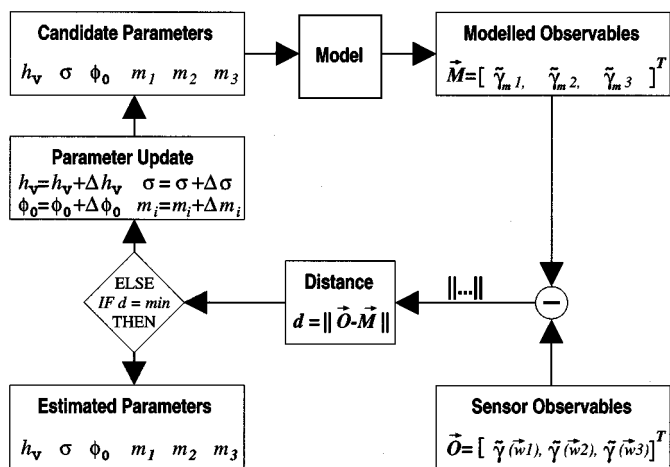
Candidate Parameters

$h_{\mathbf{v}}$ $\sigma$ $\phi_{\mathbf{0}}$ $m_1$ $m_2$ $m_3$

Model

Modelled Observables

$\vec{M}=[\ \tilde{\gamma}_{m\,1},\ \ \tilde{\gamma}_{m\,2},\ \ \tilde{\gamma}_{m\,3}\ ]^T$

Parameter Update

$h_{\mathbf{v}}=h_{\mathbf{v}}+\Delta h_{\mathbf{v}}$ $\sigma=\sigma+\Delta\sigma$

$\phi_{\mathbf{0}}=\phi_{\mathbf{0}}+\Delta\phi_{\mathbf{0}}$ $m_i=m_i+\Delta m_i$

ELSE

IF $d$ = min

THEN

Distance

$d=\|\vec{O}-\vec{M}\|$

$\|...\|$

$-$

Estimated Parameters

$h_{\mathbf{v}}$ $\sigma$ $\phi_{\mathbf{0}}$ $m_1$ $m_2$ $m_3$

Sensor Observables

$\vec{O}=[\ \tilde{\gamma}(\vec{w}1),\ \tilde{\gamma}(\vec{w}2),\ \tilde{\gamma}(\vec{w}3)]^T$